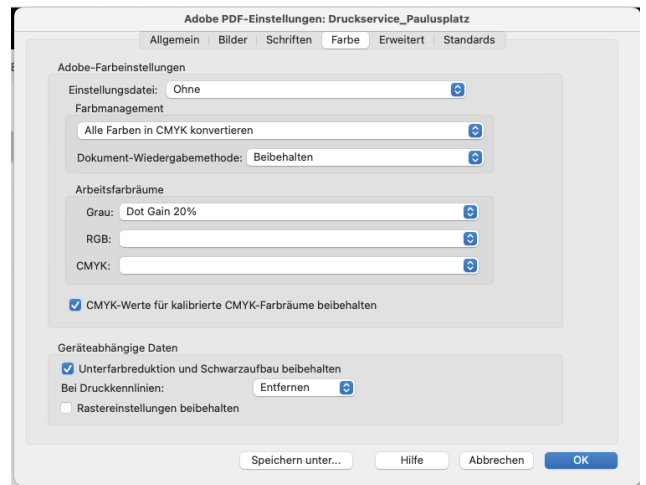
Adobe PDF-Einstellungen: Druckservice_Paulusplatz

Allgemein | Bilder | Schriften | Farbe | Erweitert | Standards

Adobe-Farbeinstellungen

Einstellungsdatei: Ohne

Farbmanagement

Alle Farben in CMYK konvertieren

Dokument-Wiedergabemethode: Beibehalten

Arbeitsfarbräume

Grau: Dot Gain 20%

RGB:

CMYK:

CMYK-Werte für kalibrierte CMYK-Farbräume beibehalten

Geräteabhängige Daten

Unterfarbreduktion und Schwarzaufbau beibehalten

Bei Druckkennlinien: Entfernen

Rastereinstellungen beibehalten

Speichern unter... | Hilfe | Abbrechen | OK